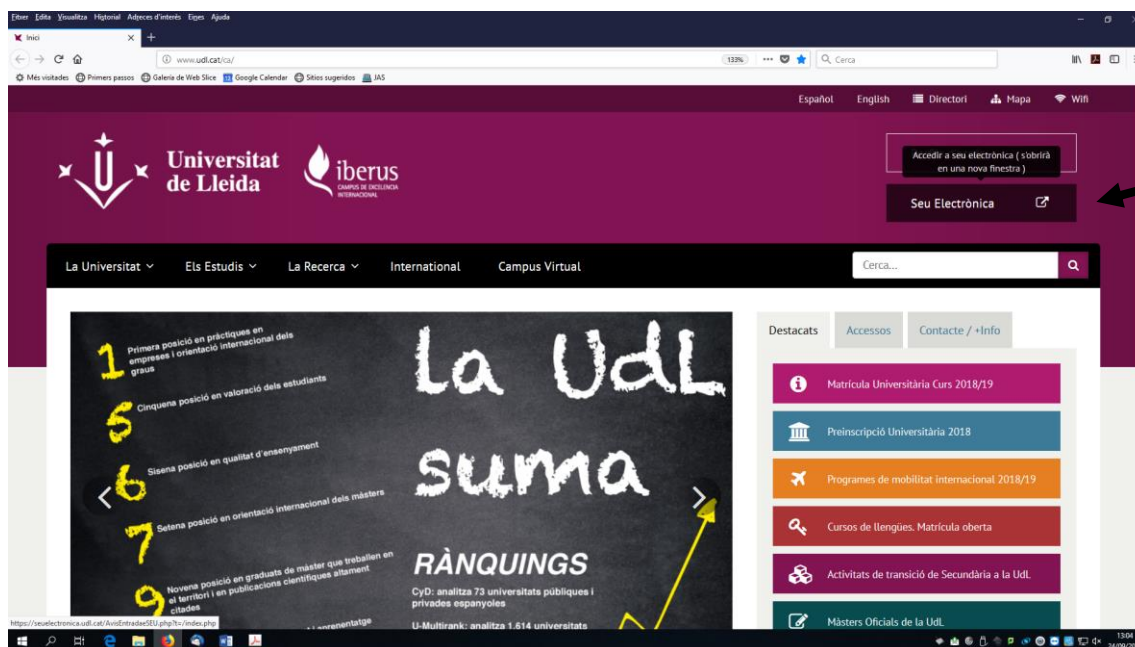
Fitxer Edita Visualitza Historial Adreces d'interès Eines Ajuda

Inici

www.udl.cat/ca/

133%

Cerca

Més visitades Primers passos Galeria de Web Slice Google Calendar Sitios sugeridos JAS

Español English Directori Mapa Wifi

Universitat de Lleida

iberus CAMPUS DE EXCELENCIA INTERNACIONAL

Accedir a seu electrònica ( s'obrirà en una nova finestra )

Seu Electrònica

La Universitat Els Estudis La Recerca International Campus Virtual

Cerca...

1 Primera posició en pràctiques en empreses i orientació internacional dels graus

5 Cinquena posició en valoració dels estudiants

6 Sisena posició en qualitat d'ensenyament

7 Setena posició en orientació internacional dels màsters

9 Novena posició en graduats de màster que treballen en el territori i en publicacions científiques altament citades

La UdL suma

RÀNQUINGS

CyD: analitza 73 universitats públiques i privades espanyoles

U-Multirank: analitza 1.614 universitats

Destacats Accessos Contacte / +Info

Matrícula Universitària Curs 2018/19

Preinscripció Universitària 2018

Programes de mobilitat internacional 2018/19

Cursos de llengües. Matrícula oberta

Activitats de transició de Secundària a la UdL

Màsters Oficials de la UdL

https://seuelectronica.udl.cat/AvisEntradaSEU.php?t=/index.php

13:04